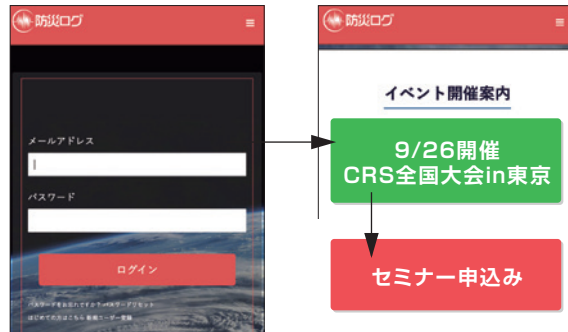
防災ログ

メールアドレス

パスワード

ログイン

パスワードをお忘れですか？パスワードリセット
はじめての方はこちら 新規ユーザー登録

防災ログ

イベント開催案内

9/26開催
CRS全国大会in東京

セミナー申込み